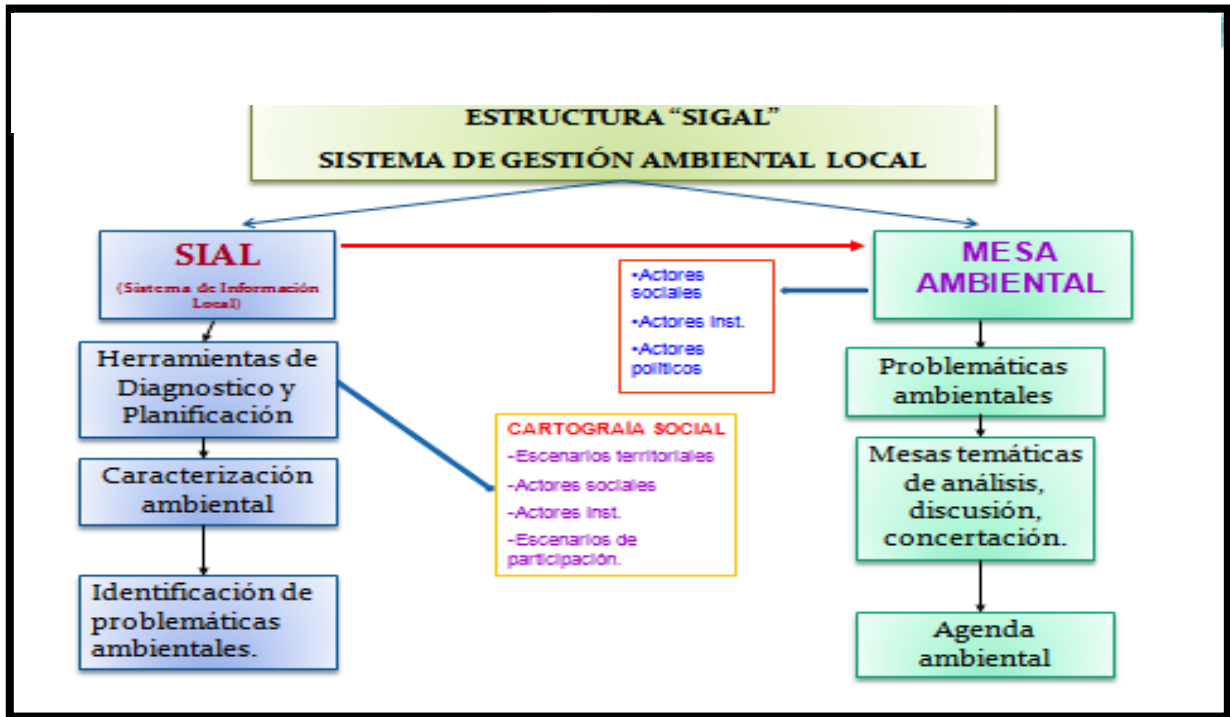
ESTRUCTURA "SIGAL"
SISTEMA DE GESTIÓN AMBIENTAL LOCAL

SIAL
(Sistema de Información Local)

Herramientas de Diagnostico y Planificación

Caracterización ambiental

Identificación de problemáticas ambientales.

•Actores sociales
•Actores Inst.
•Actores politicos

CARTOGRAÍA SOCIAL
-Escenarios territoriales
-Actores sociales
-Actores Inst.
-Escenarios de participación.

MESA AMBIENTAL

Problemáticas ambientales

Mesas temáticas de análisis, discusión, concertación.

Agenda ambiental